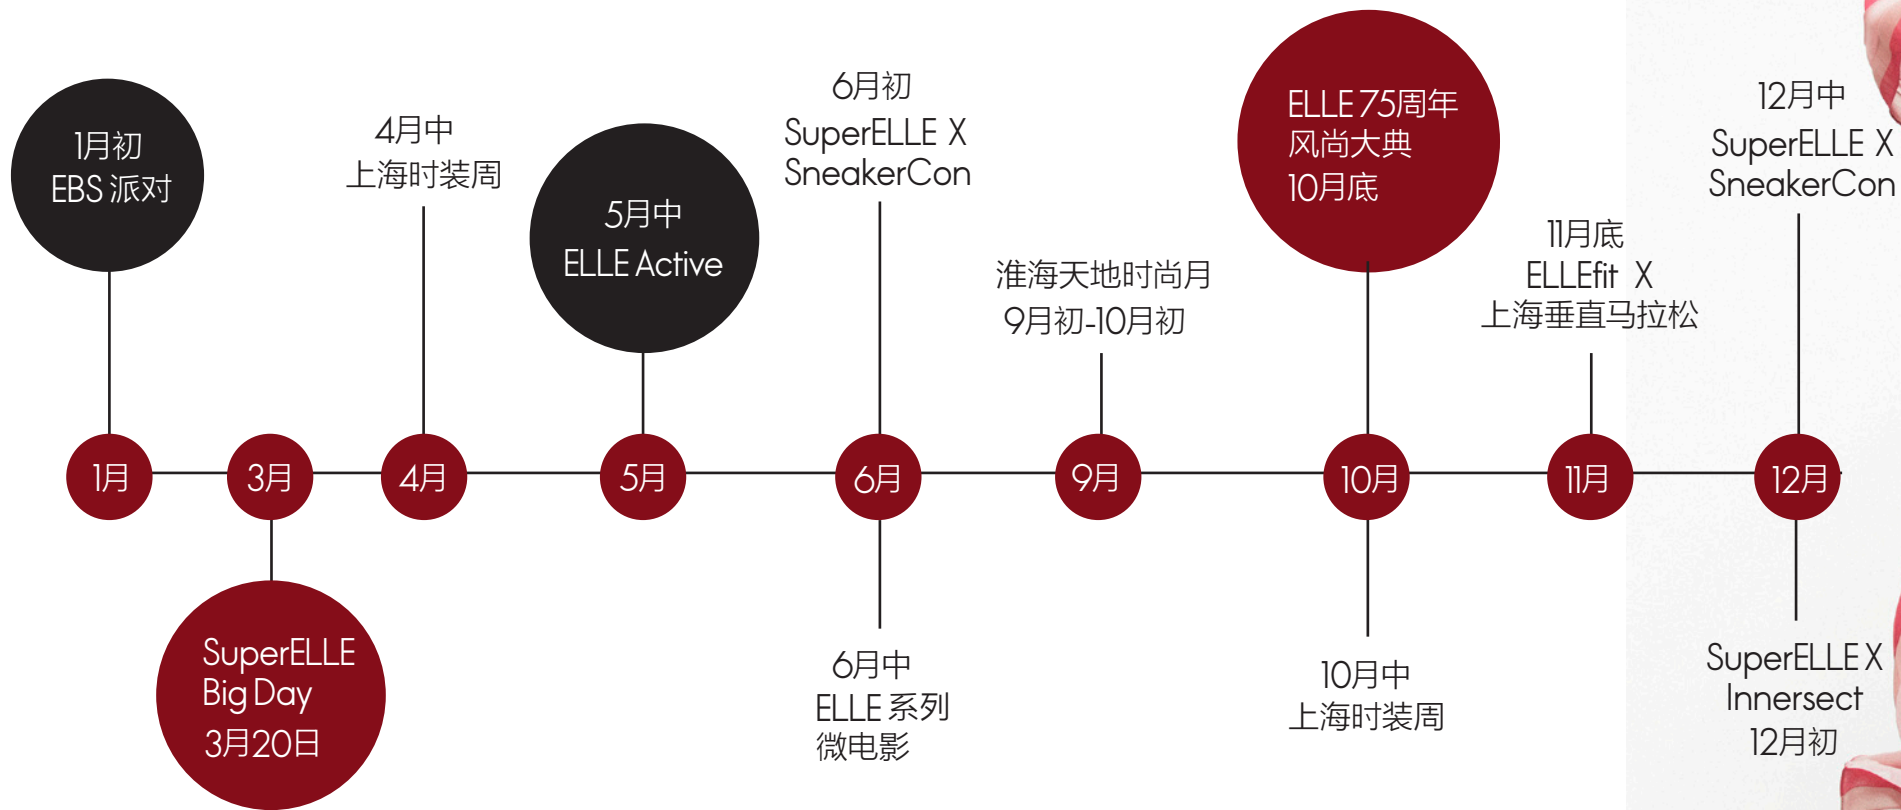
1月初
EBS 派对

4月中
上海时装周

5月中
ELLE Active

6月初
SuperELLE X SneakerCon

淮海天地时尚月
9月初-10月初

ELLE 75周年
风尚大典
10月底

11月底
ELLEfit X
上海垂直马拉松

12月中
SuperELLE X SneakerCon

1月

3月

4月

5月

6月

9月

10月

11月

12月

SuperELLE Big Day
3月20日

6月中
ELLE 系列
微电影

10月中
上海时装周

SuperELLE X Innersect
12月初